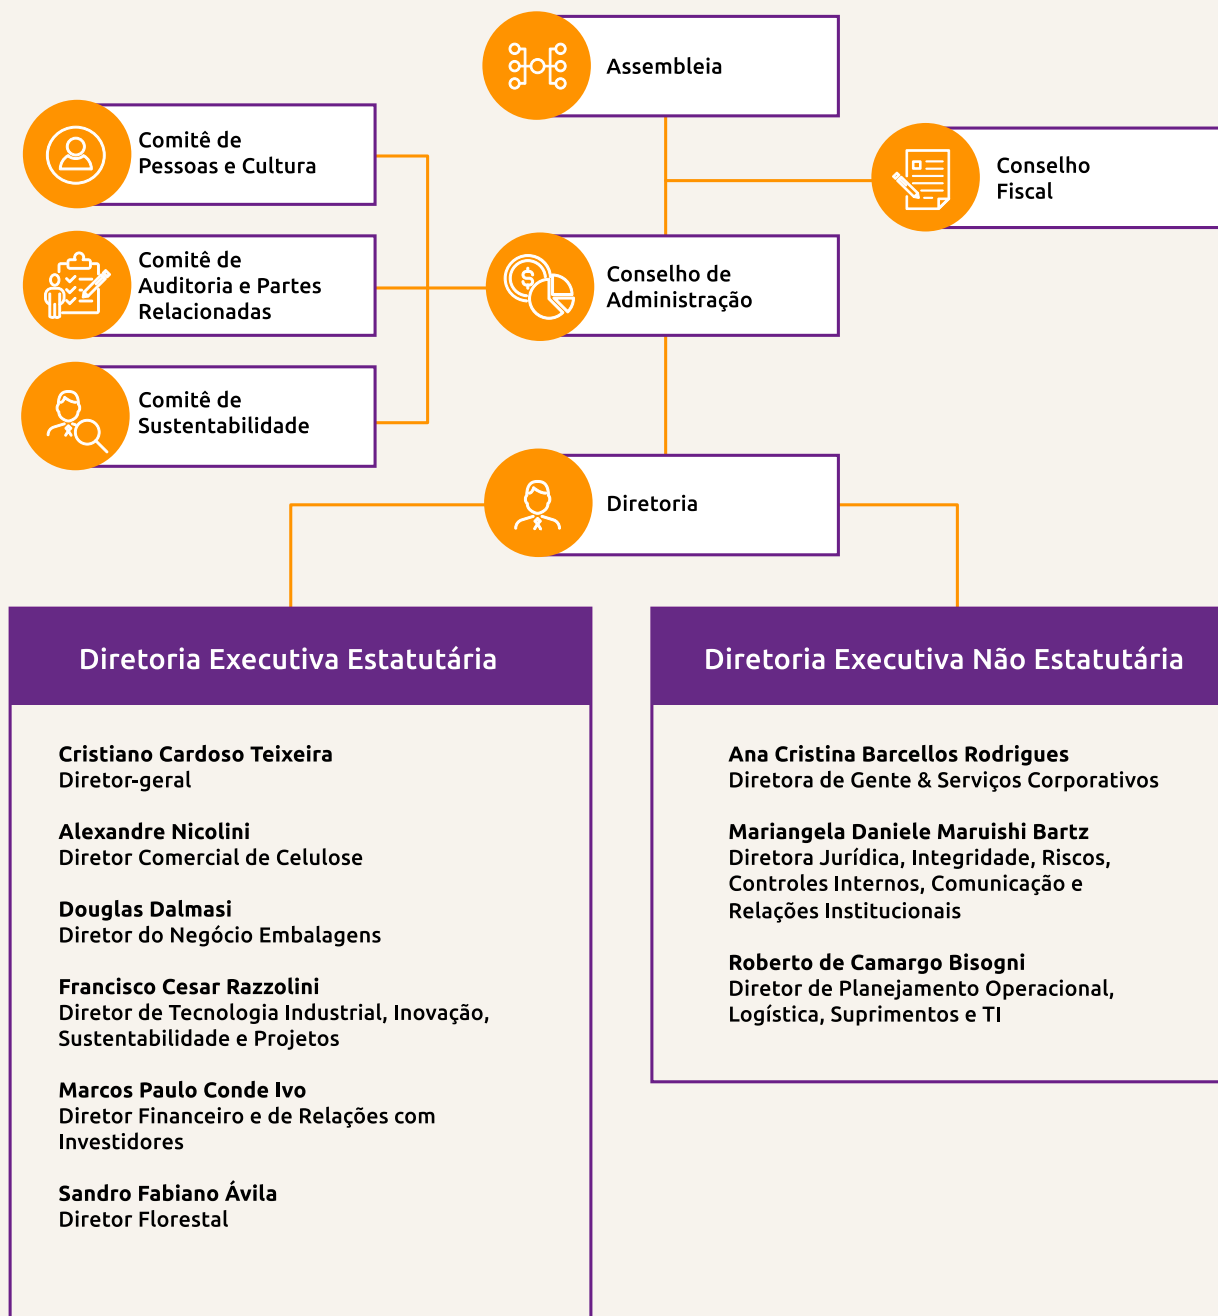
Assembleia

Comitê de Pessoas e Cultura

Conselho Fiscal

Comitê de Auditoria e Partes Relacionadas

Conselho de Administração

Comitê de Sustentabilidade

Diretoria

Diretoria Executiva Estatutária

Cristiano Cardoso Teixeira
Diretor-geral

Alexandre Nicolini
Diretor Comercial de Celulose

Douglas Dalmasi
Diretor do Negócio Embalagens

Francisco Cesar Razzolini
Diretor de Tecnologia Industrial, Inovação, Sustentabilidade e Projetos

Marcos Paulo Conde Ivo
Diretor Financeiro e de Relações com Investidores

Sandro Fabiano Ávila
Diretor Florestal

Diretoria Executiva Não Estatutária

Ana Cristina Barcellos Rodrigues
Diretora de Gente & Serviços Corporativos

Mariangela Daniele Maruishi Bartz
Diretora Jurídica, Integridade, Riscos, Controles Internos, Comunicação e Relações Institucionais

Roberto de Camargo Bisogni
Diretor de Planejamento Operacional, Logística, Suprimentos e TI